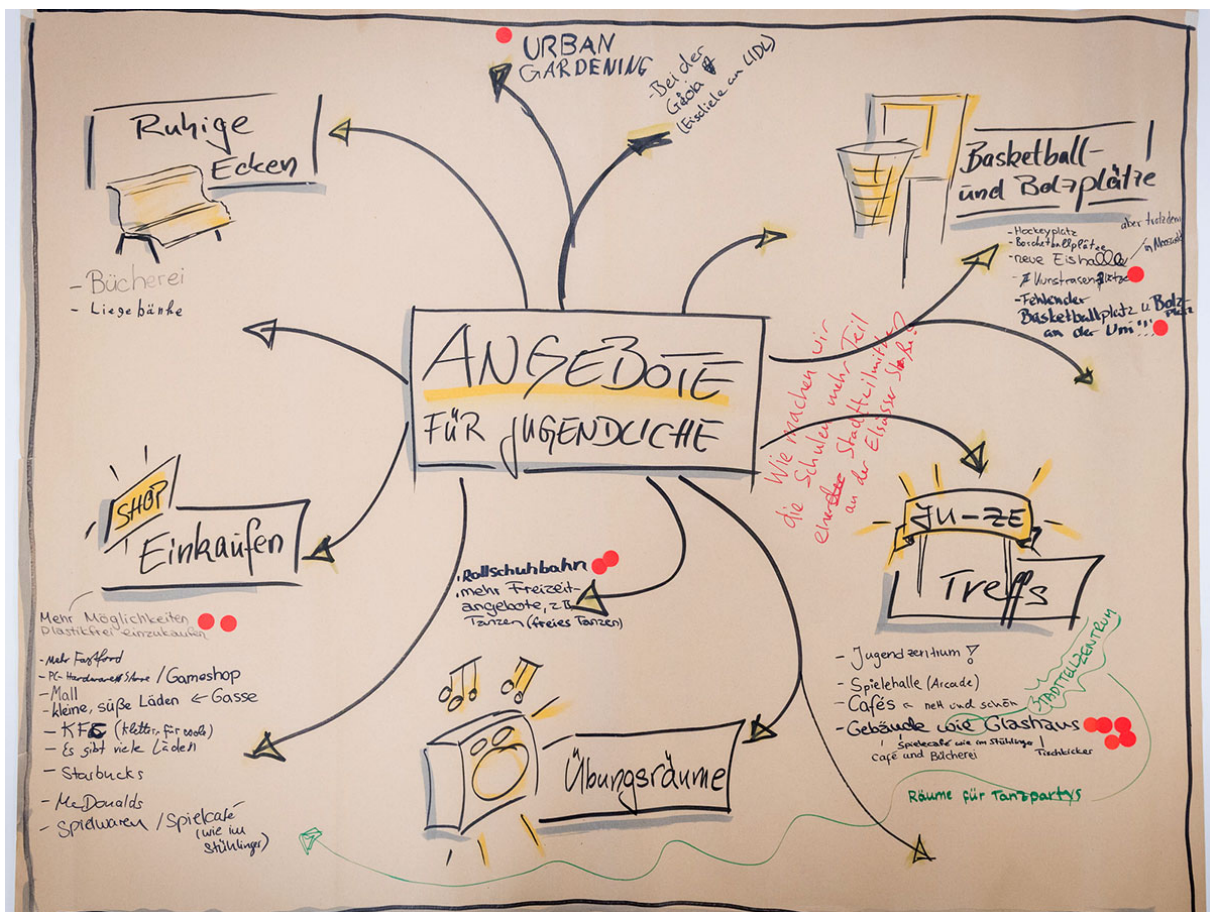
ANGEBOTE FÜR JUGENDLICHE

URBAN GARDENING

- Bei der Gaia (Eisdiele am LIDL)

Ruhige Ecken

- Bücherei
- Liegebänke

Basketball- und Bolzplätze

- Hockeyplatz
- Basketballplätze
- neue Eishalle (aber teuer) in Merzhausen
- Kunstrasenplätze
- Fehlender Basketballplatz u Bolzplatz an der Uni!!!

Wie machen wir die Schulen mehr Teil eines Stadtteilzentrums an der Elsässer Straße?

SHOP
Einkaufen

Mehr Möglichkeiten plastikfrei einzukaufen

- mehr Fastfood
- PC-Hardware-Store / Gameshop
- Mall
- kleine, süße Läden ← Gasse
- KFC (kletter, für cools)
- Es gibt viele Läden
- Starbucks
- McDonalds
- Spielwaren / Spielcafé (wie im Stühlinger)

- Rollschuhbahn
- mehr Freizeitangebote, z.B. Tanzen (freies Tanzen)

Übungsräume

JU-ZE
Treffs

- Jugendzentrum ?
- Spielehalle (Arcade)
- Cafés ~ nett und schön
- Gebäude wie Glashaus
Spielecafé wie im Stühlinger / Café und Bücherei / Tischkicker

STADTTEILZENTRUM

Räume für Tanzpartys